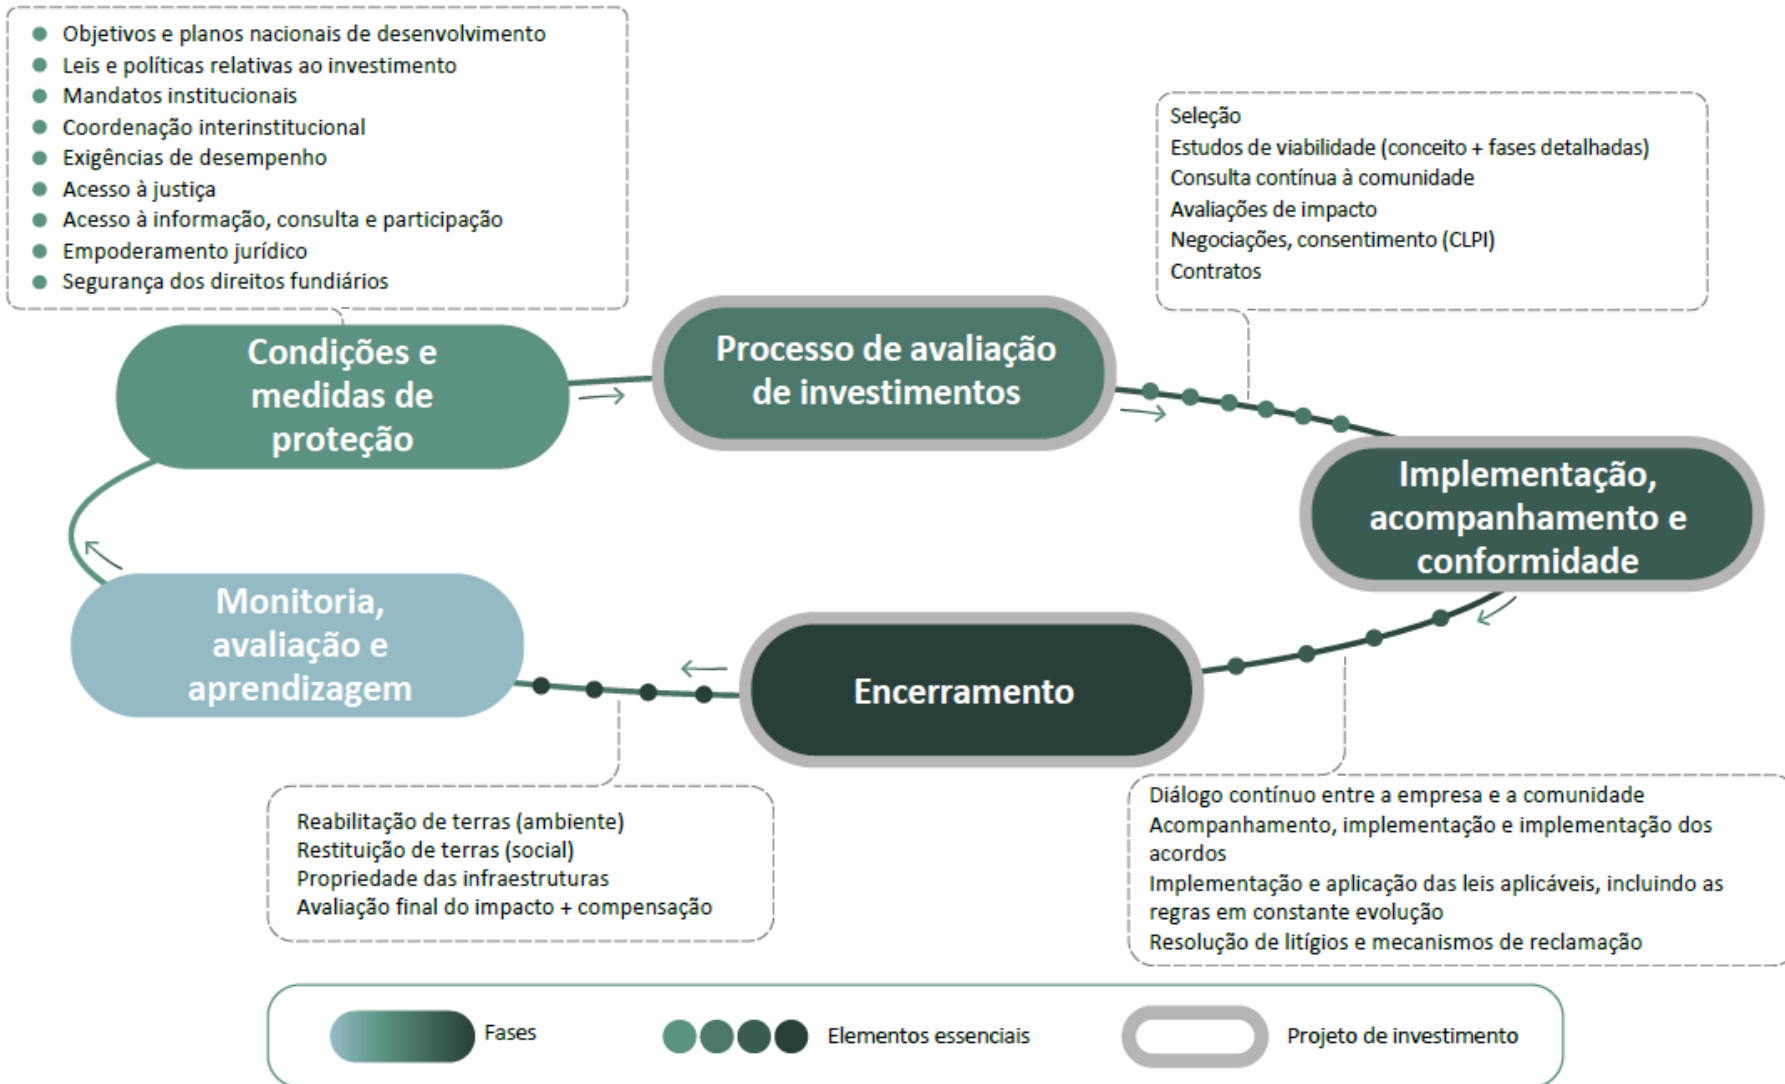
- Objetivos e planos nacionais de desenvolvimento
- Leis e políticas relativas ao investimento
- Mandatos institucionais
- Coordenação interinstitucional
- Exigências de desempenho
- Acesso à justiça
- Acesso à informação, consulta e participação
- Empoderamento jurídico
- Segurança dos direitos fundiários

Seleção
Estudos de viabilidade (conceito + fases detalhadas)
Consulta contínua à comunidade
Avaliações de impacto
Negociações, consentimento (CLPI)
Contratos

Condições e medidas de proteção

Processo de avaliação de investimentos

Implementação, acompanhamento e conformidade

Encerramento

Monitoria, avaliação e aprendizagem

Reabilitação de terras (ambiente)
Restituição de terras (social)
Propriedade das infraestruturas
Avaliação final do impacto + compensação

Diálogo contínuo entre a empresa e a comunidade
Acompanhamento, implementação e implementação dos acordos
Implementação e aplicação das leis aplicáveis, incluindo as regras em constante evolução
Resolução de litígios e mecanismos de reclamação

Fases
Elementos essenciais
Projeto de investimento